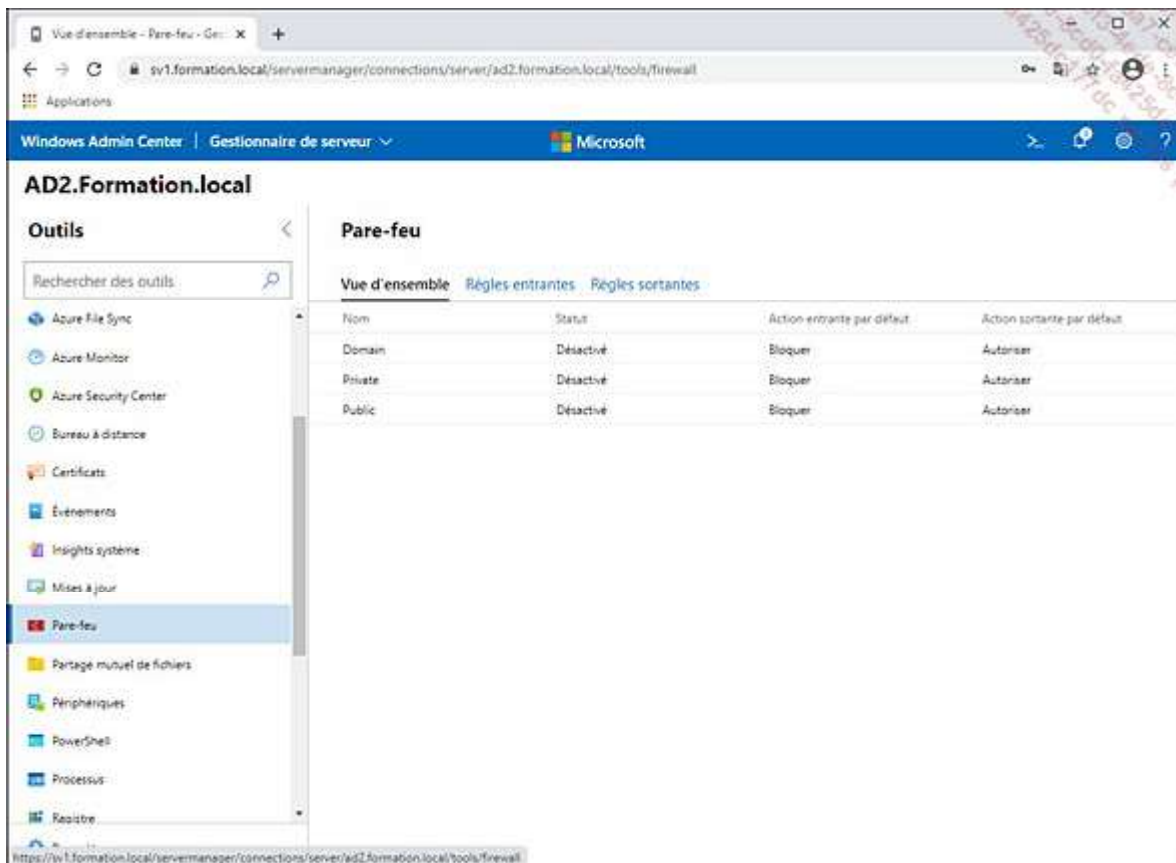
Vue d'ensemble - Pare-feu - Ge: ×

sv1.formation.local/servermanager/connections/server/ad2.formation.local/tools/firewall

Applications

Windows Admin Center | Gestionnaire de serveur

Microsoft

AD2.Formation.local

Outils

Rechercher des outils

Azure File Sync

Azure Monitor

Azure Security Center

Bureau à distance

Certificats

Événements

Insights système

Mises à jour

Pare-feu

Partage mutuel de fichiers

Périphériques

PowerShell

Processus

Registre

Pare-feu

Vue d'ensemble Règles entrantes Règles sortantes

| Nom | Statut | Action entrante par défaut | Action sortante par défaut |
|---|---|---|---|
| Domain | Désactivé | Bloquer | Autoriser |
| Private | Désactivé | Bloquer | Autoriser |
| Public | Désactivé | Bloquer | Autoriser |

https://sv1.formation.local/servermanager/connections/server/ad2.formation.local/tools/firewall